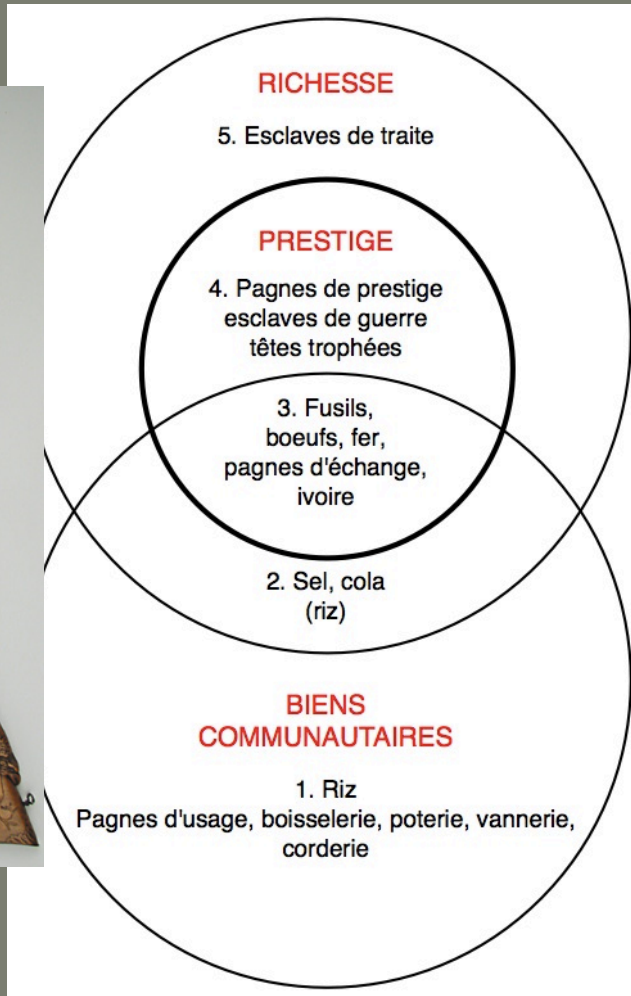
RICHESSE

5. Esclaves de traite

PRESTIGE

4. Pagnes de prestige esclaves de guerre têtes trophées

3. Fusils, boeufs, fer, pagnes d'échange, ivoire

2. Sel, cola (riz)

BIENS COMMUNAUTAIRES

1. Riz
Pagnes d'usage, boisselerie, poterie, vannerie, corderie